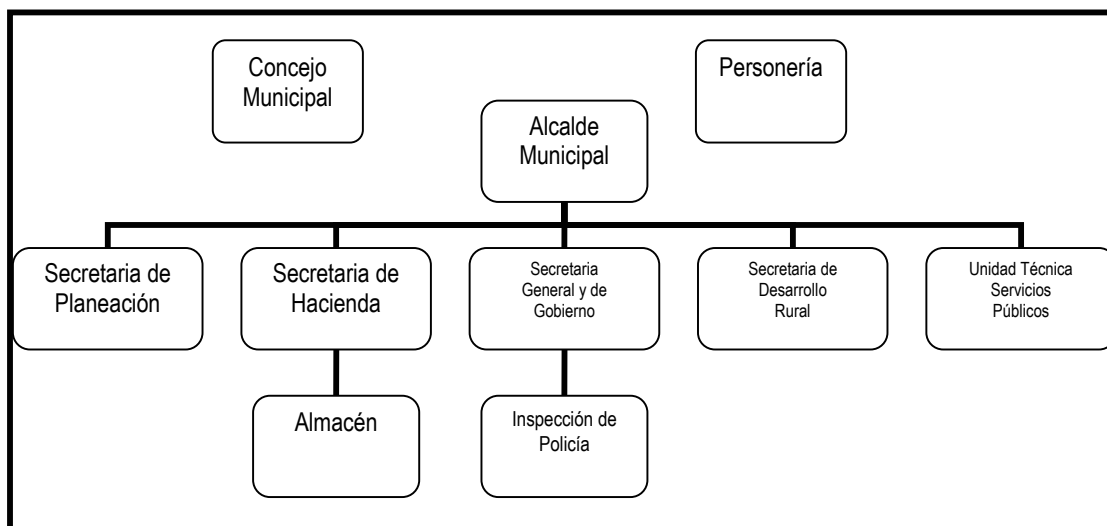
Concejo Municipal

Personería

Alcalde Municipal

Secretaria de Planeación

Secretaria de Hacienda

Secretaria General y de Gobierno

Secretaria de Desarrollo Rural

Unidad Técnica Servicios Públicos

Almacén

Inspección de Policía